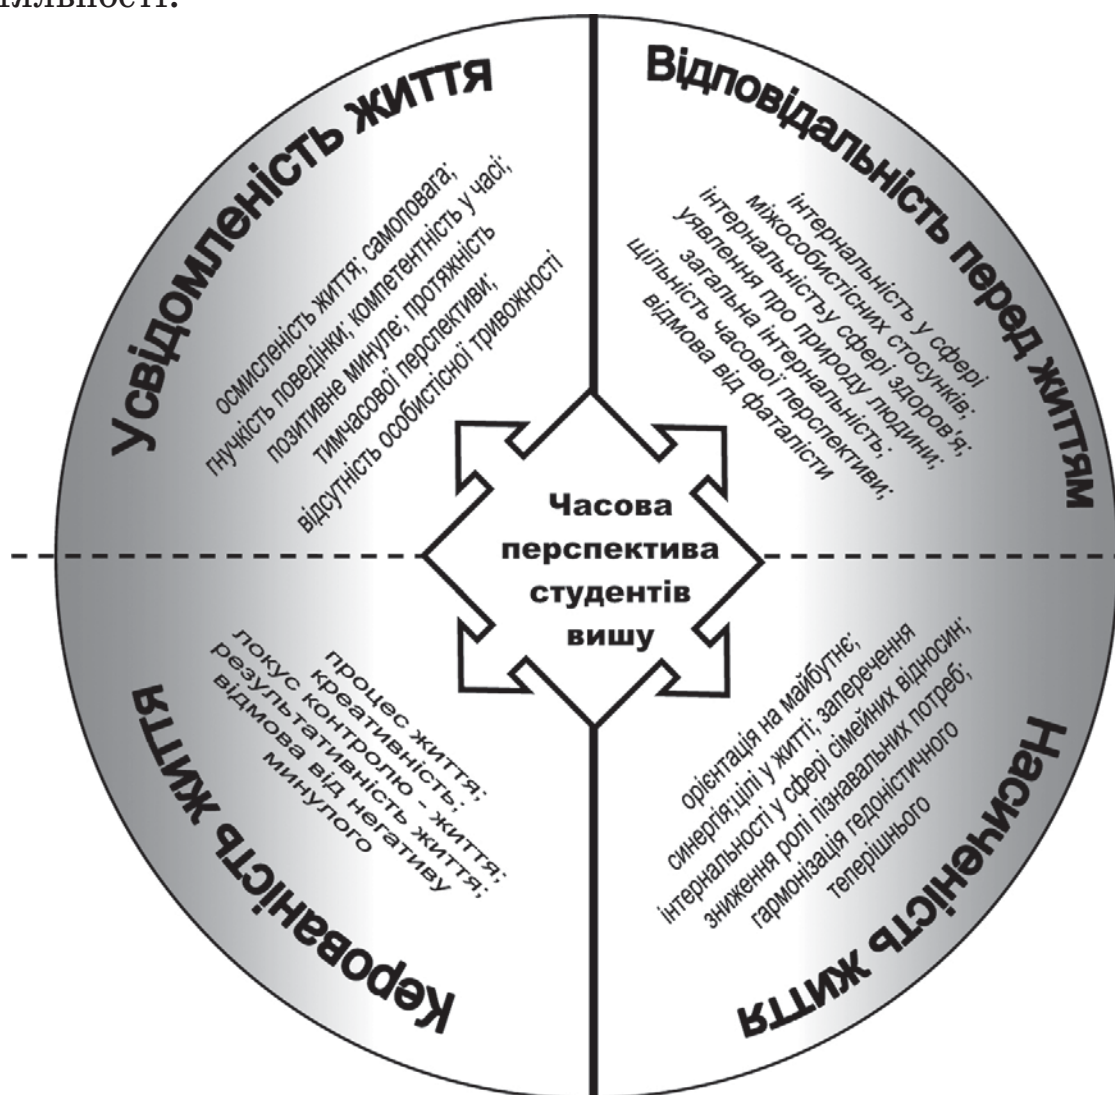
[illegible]ливості.

Усвідомленість життя

осмисленість життя; самоповага; гнучкість поведінки; компетентність у часі; позитивне минуле; протяжність тимчасової перспективи; відсутність особистісної тривожності

Відповідальність перед життям

інтернальність у сфері міжособистісних стосунків; інтернальністьу сфері здоров'я; уявлення про природу людини; загальна інтернальність; щільність часової перспективи; відмова від фаталісти

Часова перспектива студентів вишу

Керованість життя

процес життя; креативність; локус контролю - життя; результативність життя; відмова від негативу минулого

Насиченість життя

орієнтація на майбутнє; синергія;цілі у житті; заперечення інтернальності у сфері сімейних відносин; зниження ролі пізнавальних потреб; гармонізація гедоністичного теперішнього